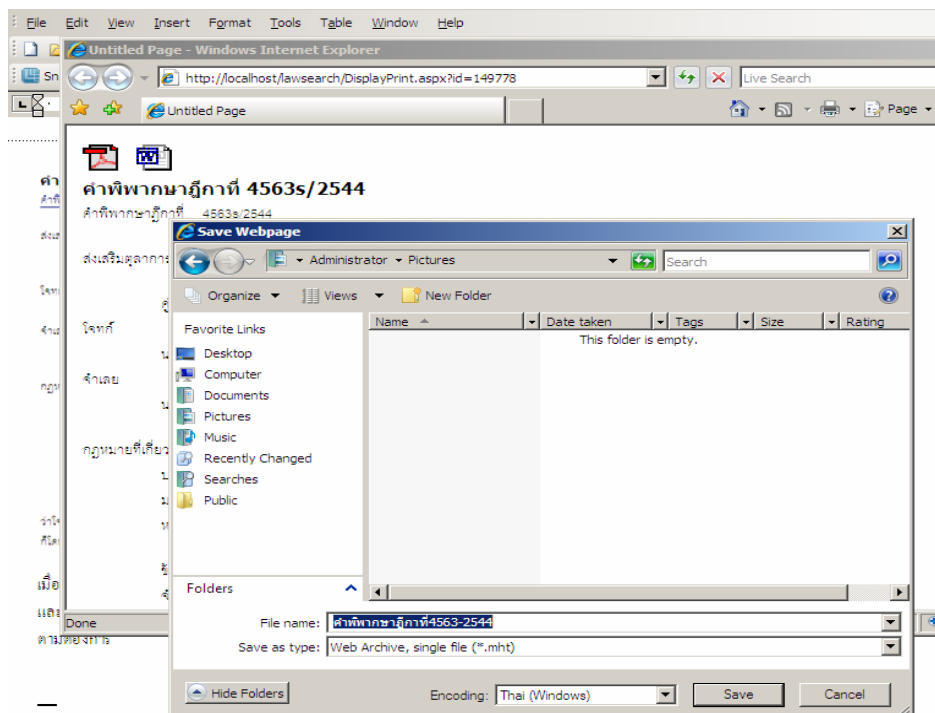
File Edit View Insert Format Tools Table Window Help

Untitled Page - Windows Internet Explorer

http://localhost/lawsearch/DisplayPrint.aspx?id=149778

Live Search

Untitled Page

Page

คำพิพากษาฎีกาที่ 4563s/2544

คำพิพากษาฎีกาที่ 4563s/2544

ส่งเสริมตุลาการ

โจทก์

จำเลย

กฎหมายที่เกี่ยว

Done

Save Webpage

Administrator ▸ Pictures

Search

Organize Views New Folder

Favorite Links

Desktop
Computer
Documents
Pictures
Music
Recently Changed
Searches
Public

Folders

| Name | Date taken | Tags | Size | Rating |
|---|---|---|---|---|
| This folder is empty. | | | | |

File name: คำพิพากษาฎีกาที่4563-2544

Save as type: Web Archive, single file (*.mht)

Hide Folders

Encoding: Thai (Windows)

Save

Cancel